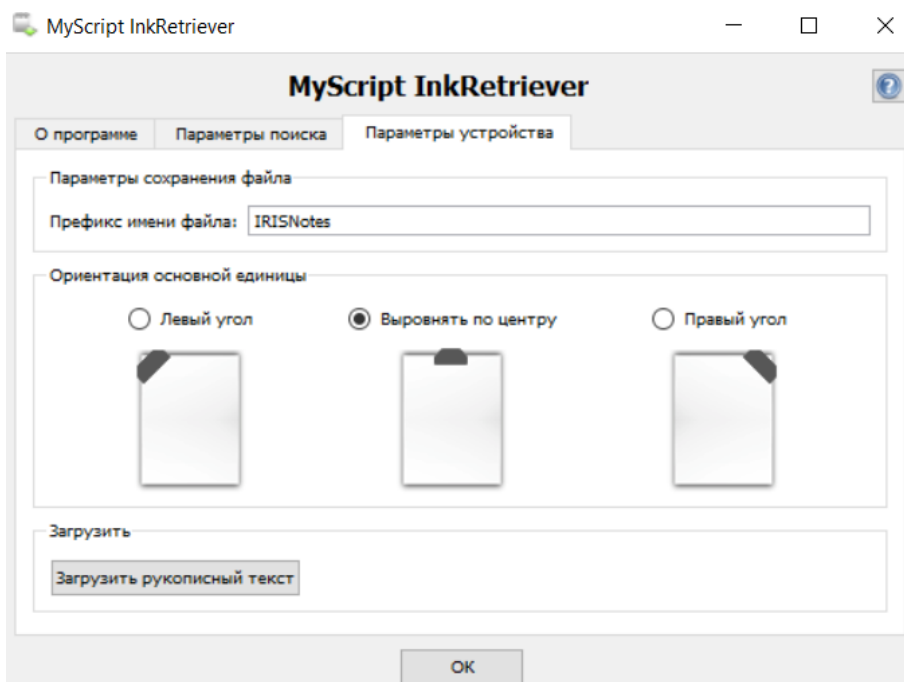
MyScript InkRetriever

MyScript InkRetriever

О программе | Параметры поиска | Параметры устройства

Параметры сохранения файла

Префикс имени файла: IRISNotes

Ориентация основной единицы

Левый угол

Выровнять по центру

Правый угол

Загрузить

Загрузить рукописный текст

OK